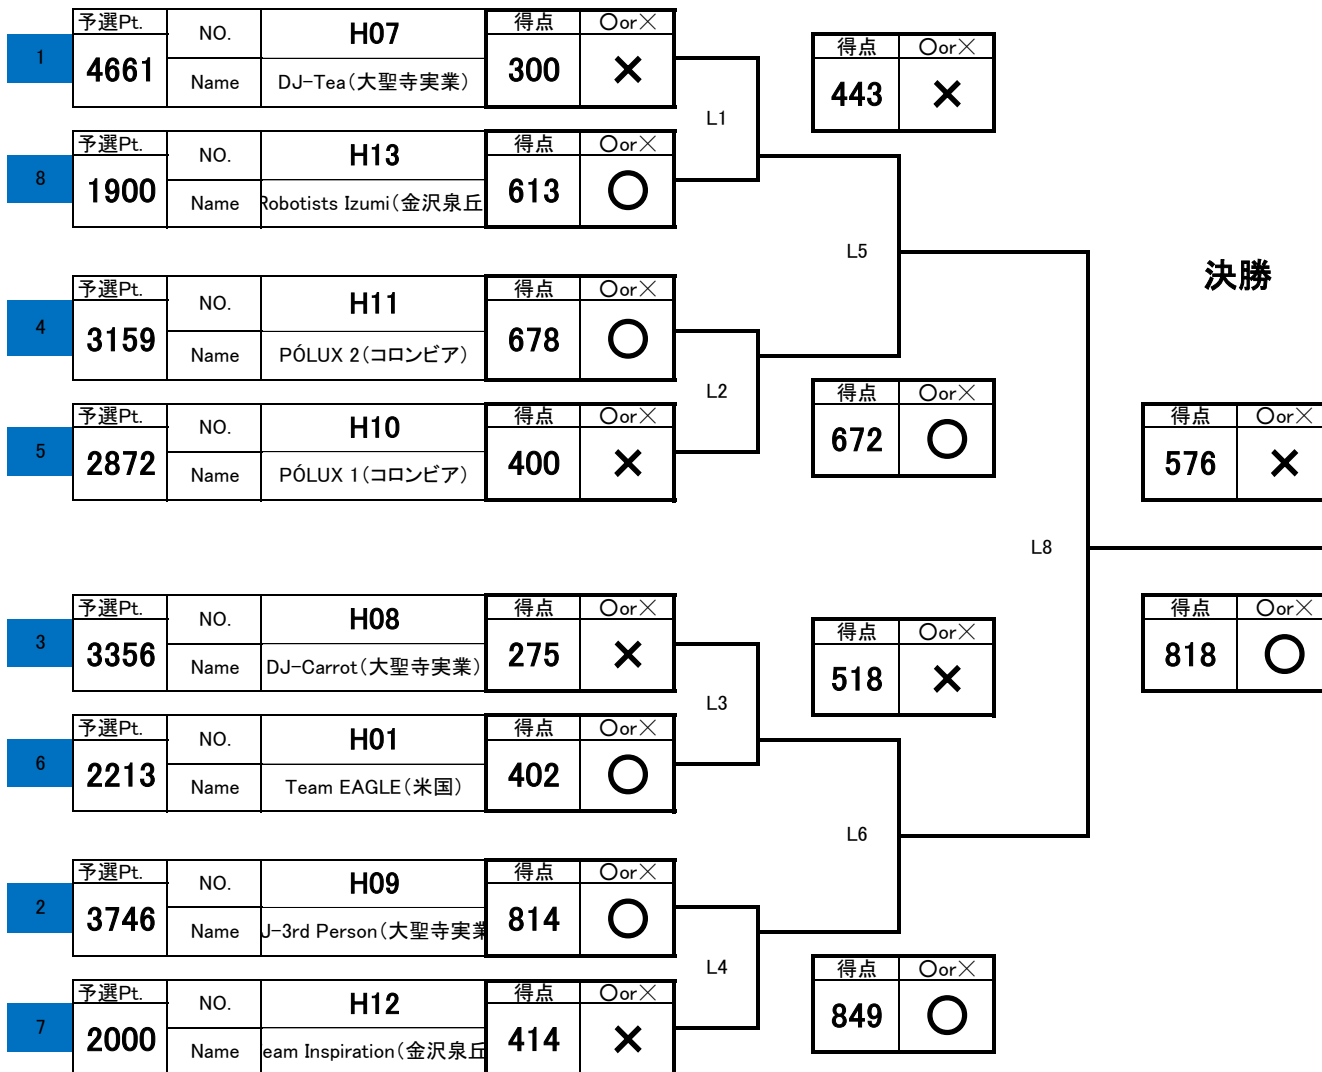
| | 予選Pt. | NO. | H07 | 得点 | ○or× |
|---|---|---|---|---|---|
| 1 | 4661 | Name | DJ-Tea(大聖寺実業) | 300 | × |

| | 予選Pt. | NO. | H13 | 得点 | ○or× |
|---|---|---|---|---|---|
| 8 | 1900 | Name | Robotists Izumi(金沢泉丘 | 613 | ○ |

L1

| 得点 | ○or× |
|---|---|
| 443 | × |

L5

決勝

| | 予選Pt. | NO. | H11 | 得点 | ○or× |
|---|---|---|---|---|---|
| 4 | 3159 | Name | PÓLUX 2(コロンビア) | 678 | ○ |

| | 予選Pt. | NO. | H10 | 得点 | ○or× |
|---|---|---|---|---|---|
| 5 | 2872 | Name | PÓLUX 1(コロンビア) | 400 | × |

L2

| 得点 | ○or× |
|---|---|
| 672 | ○ |

| 得点 | ○or× |
|---|---|
| 576 | × |

L8

| 得点 | ○or× |
|---|---|
| 818 | ○ |

| | 予選Pt. | NO. | H08 | 得点 | ○or× |
|---|---|---|---|---|---|
| 3 | 3356 | Name | DJ-Carrot(大聖寺実業) | 275 | × |

| | 予選Pt. | NO. | H01 | 得点 | ○or× |
|---|---|---|---|---|---|
| 6 | 2213 | Name | Team EAGLE(米国) | 402 | ○ |

L3

| 得点 | ○or× |
|---|---|
| 518 | × |

L6

| | 予選Pt. | NO. | H09 | 得点 | ○or× |
|---|---|---|---|---|---|
| 2 | 3746 | Name | J-3rd Person(大聖寺実業 | 814 | ○ |

| | 予選Pt. | NO. | H12 | 得点 | ○or× |
|---|---|---|---|---|---|
| 7 | 2000 | Name | eam Inspiration(金沢泉丘 | 414 | × |

L4

| 得点 | ○or× |
|---|---|
| 849 | ○ |